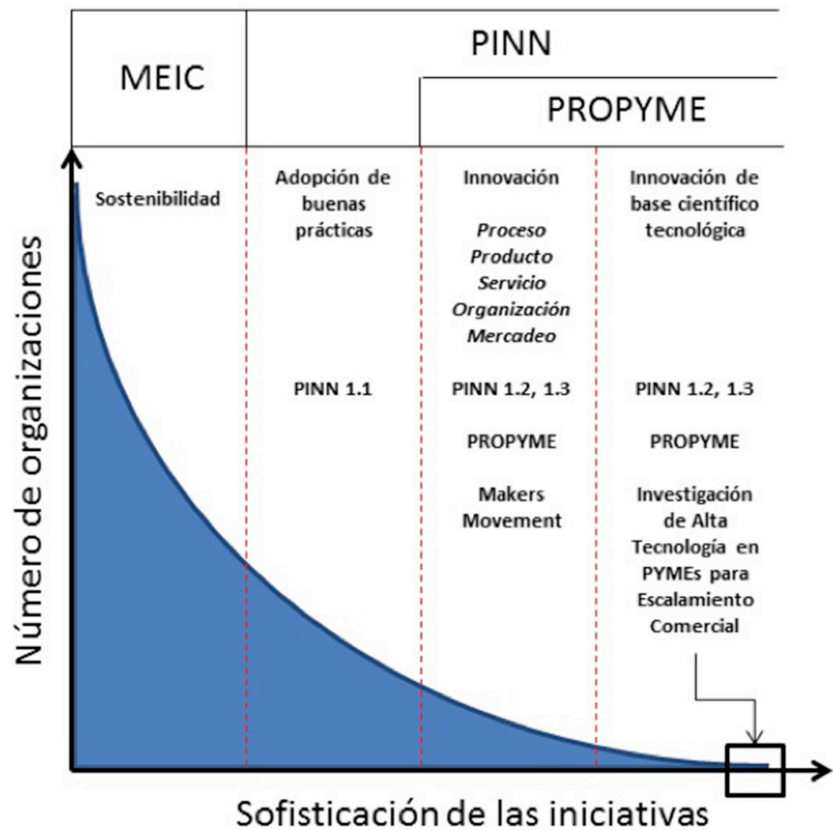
MEIC

PINN

PROPYME

Número de organizaciones

Sostenibilidad

Adopción de buenas prácticas

PINN 1.1

Innovación

*Proceso Producto Servicio Organización Mercadeo*

PINN 1.2, 1.3

PROPYME

Makers Movement

Innovación de base científico tecnológica

PINN 1.2, 1.3

PROPYME

Investigación de Alta Tecnología en PYMEs para Escalamiento Comercial

Sofisticación de las iniciativas